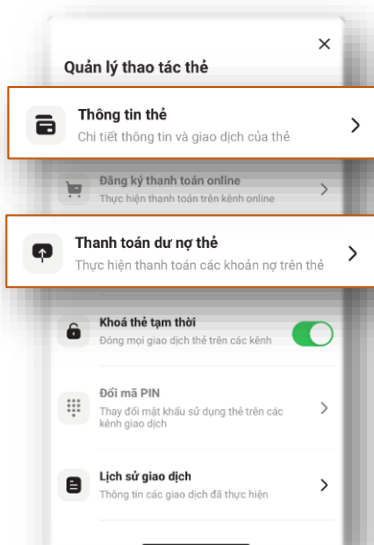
×

Quản lý thao tác thẻ

Thông tin thẻ
Chi tiết thông tin và giao dịch của thẻ

Đăng ký thanh toán online
Thực hiện thanh toán trên kênh online

Thanh toán dư nợ thẻ
Thực hiện thanh toán các khoản nợ trên thẻ

Khoá thẻ tạm thời
Đóng mọi giao dịch thẻ trên các kênh

Đổi mã PIN
Thay đổi mật khẩu sử dụng thẻ trên các kênh giao dịch

Lịch sử giao dịch
Thông tin các giao dịch đã thực hiện